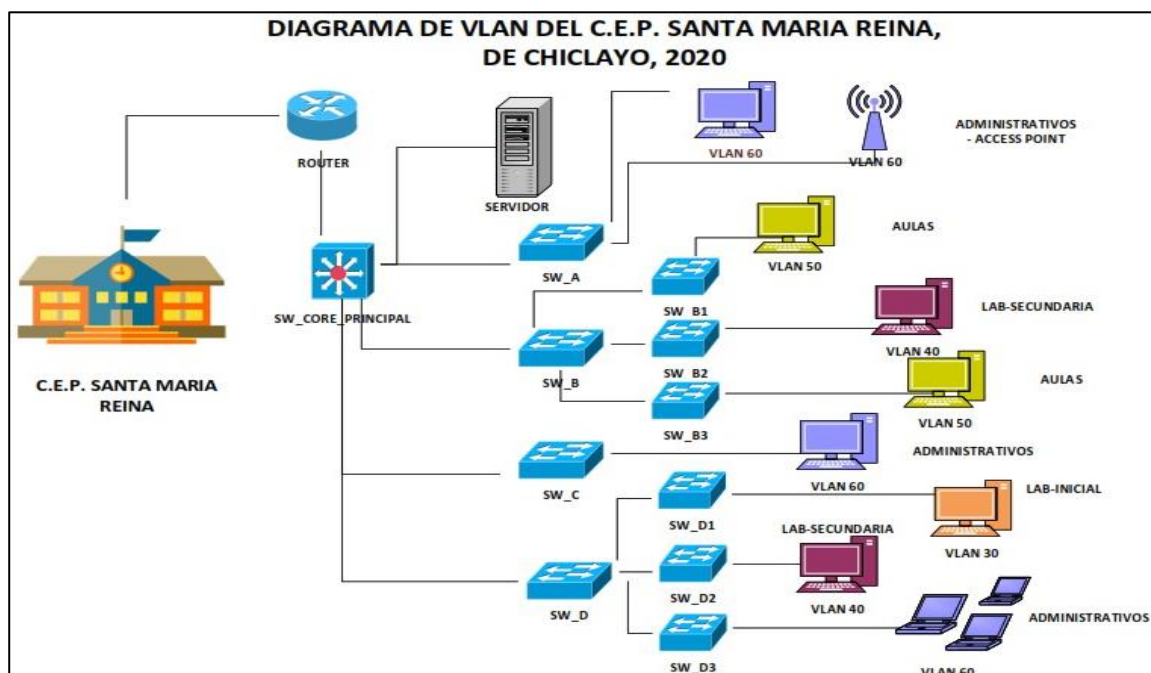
DIAGRAMA DE VLAN DEL C.E.P. SANTA MARIA REINA, DE CHICLAYO, 2020

ROUTER

SERVIDOR

VLAN 60

VLAN 60

ADMINISTRATIVOS - ACCESS POINT

C.E.P. SANTA MARIA REINA

SW_CORE_PRINCIPAL

SW_A

AULAS

VLAN 50

SW_B1

LAB-SECUNDARIA

VLAN 40

SW_B

SW_B2

AULAS

VLAN 50

SW_B3

ADMINISTRATIVOS

SW_C

VLAN 60

SW_D1

LAB-INICIAL

VLAN 30

LAB-SECUNDARIA

SW_D

SW_D2

VLAN 40

ADMINISTRATIVOS

SW_D3

VLAN 60